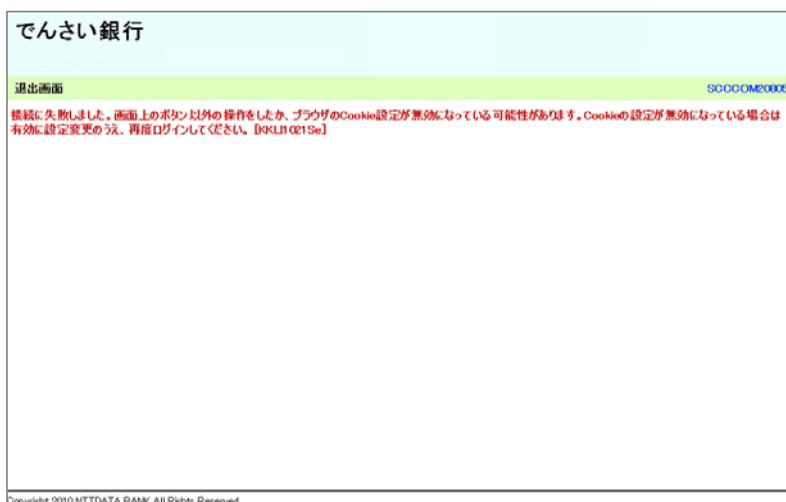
でんさい銀行

退出画面

SCCCOM20805

接続に失敗しました。画面上のボタン以外の操作をしたか、ブラウザのCookie設定が無効になっている可能性があります。Cookieの設定が無効になっている場合は有効に設定変更のうえ、再度ログインしてください。[KKLI1021Se]

Copyright 2010 NTTDATA BANK All Rights Reserved.